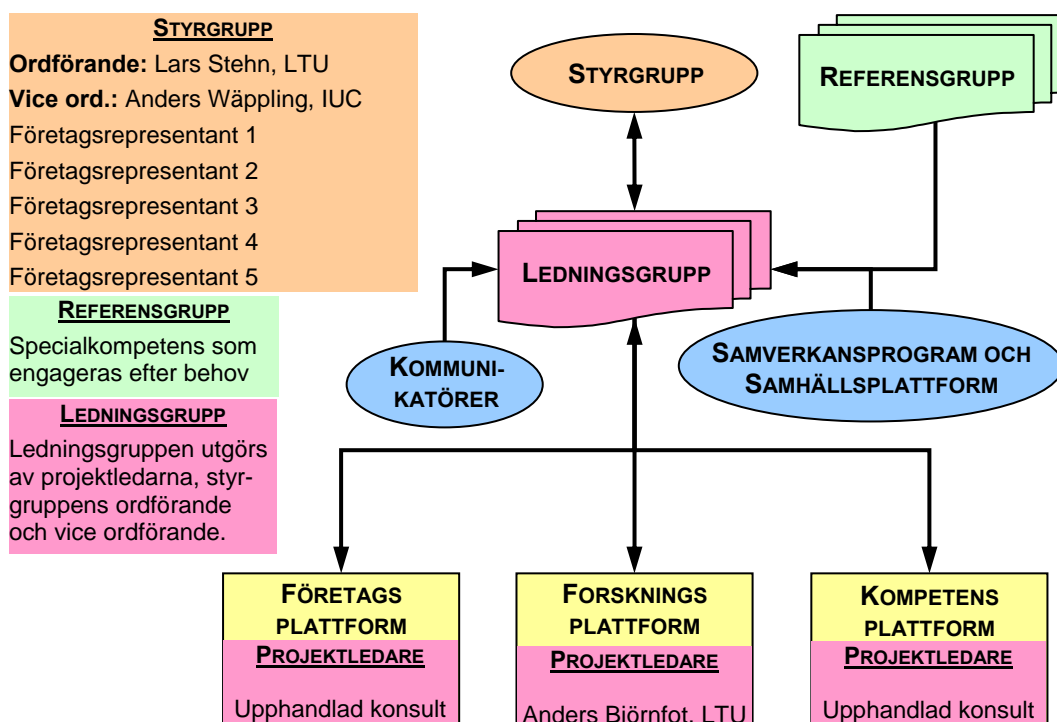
STYRGRUPP

Ordförande: Lars Stehn, LTU

Vice ord.: Anders Wäppling, IUC

Företagsrepresentant 1

Företagsrepresentant 2

Företagsrepresentant 3

Företagsrepresentant 4

Företagsrepresentant 5

REFERENSGRUPP

Specialkompetens som engageras efter behov

LEDNINGSGRUPP

Ledningsgruppen utgörs av projektledarna, styrgruppens ordförande och vice ordförande.

STYRGRUPP

REFERENSGRUPP

LEDNINGSGRUPP

KOMMUNIKATÖRER

SAMVERKANSPROGRAM OCH SAMHÄLLSPLATTFORM

FÖRETAGS PLATTFORM

PROJEKTLEDARE

Upphandlad konsult

FORSKNINGS PLATTFORM

PROJEKTLEDARE

Anders Björnfot, LTU

KOMPETENS PLATTFORM

PROJEKTLEDARE

Upphandlad konsult